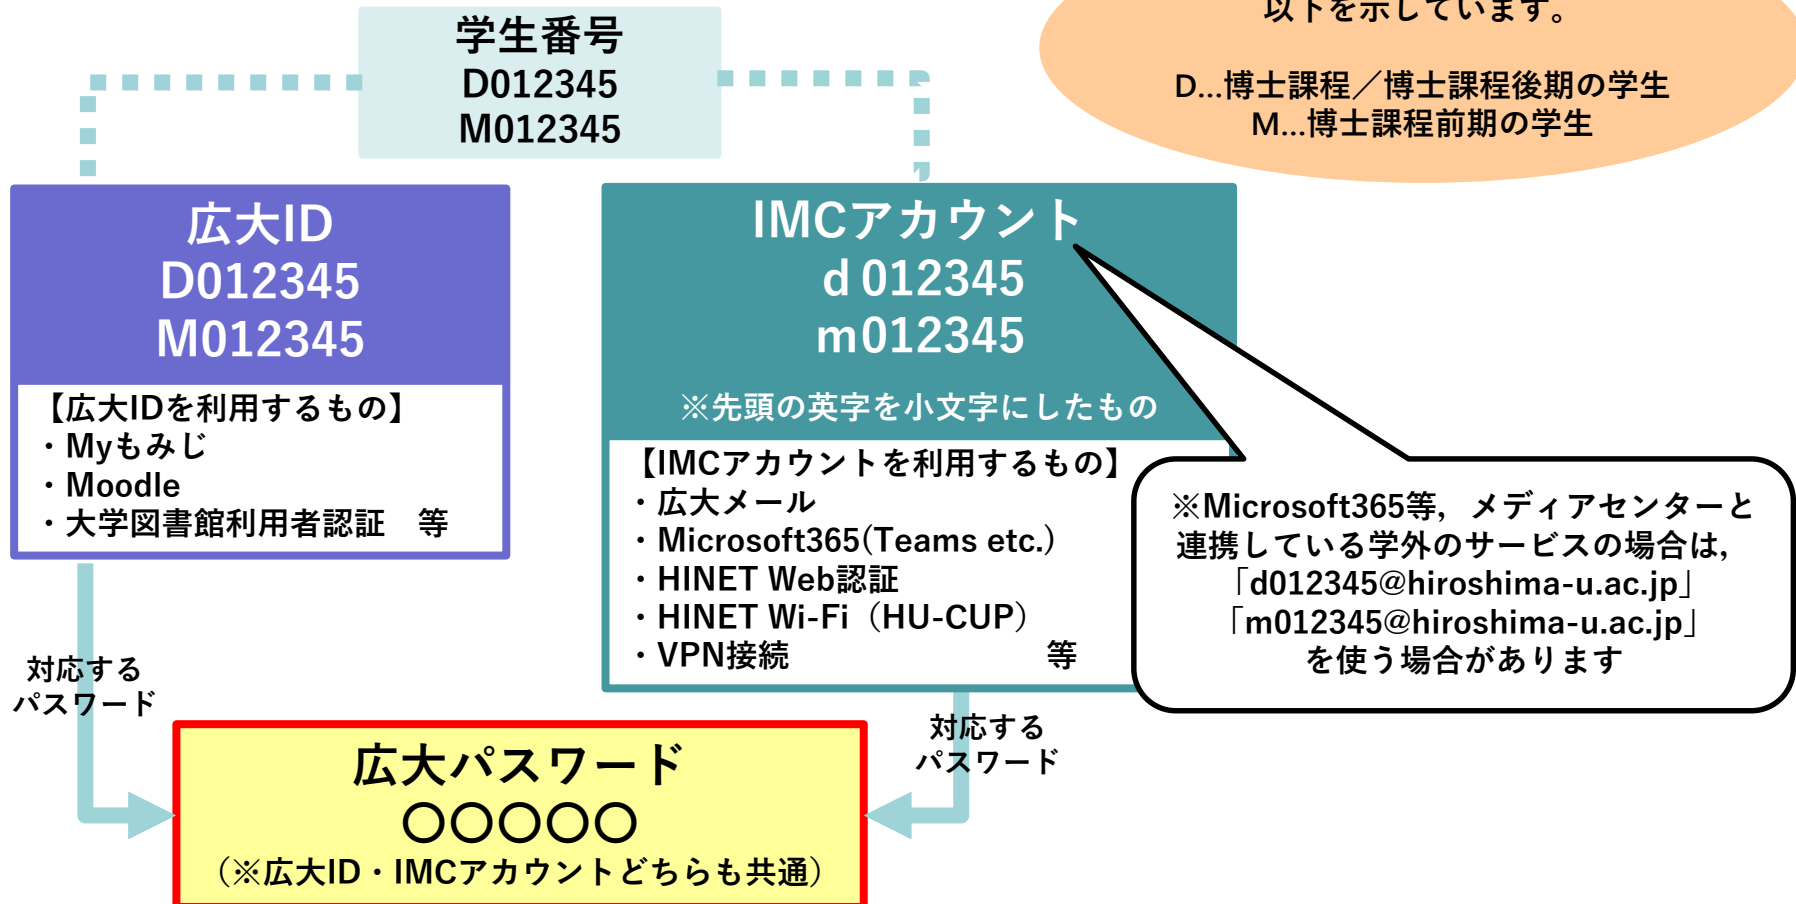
学生番号
D012345
M012345

以下を示しています。

D…博士課程／博士課程後期の学生
M…博士課程前期の学生

広大ID
D012345
M012345

【広大IDを利用するもの】
・Myもみじ
・Moodle
・大学図書館利用者認証　等

IMCアカウント
d 012345
m012345

※先頭の英字を小文字にしたもの

【IMCアカウントを利用するもの】
・広大メール
・Microsoft365(Teams etc.)
・HINET Web認証
・HINET Wi-Fi（HU-CUP）
・VPN接続　等

※Microsoft365等，メディアセンターと連携している学外のサービスの場合は，「d012345@hiroshima-u.ac.jp」「m012345@hiroshima-u.ac.jp」を使う場合があります

対応する
パスワード

対応する
パスワード

広大パスワード
○○○○○
（※広大ID・IMCアカウントどちらも共通）